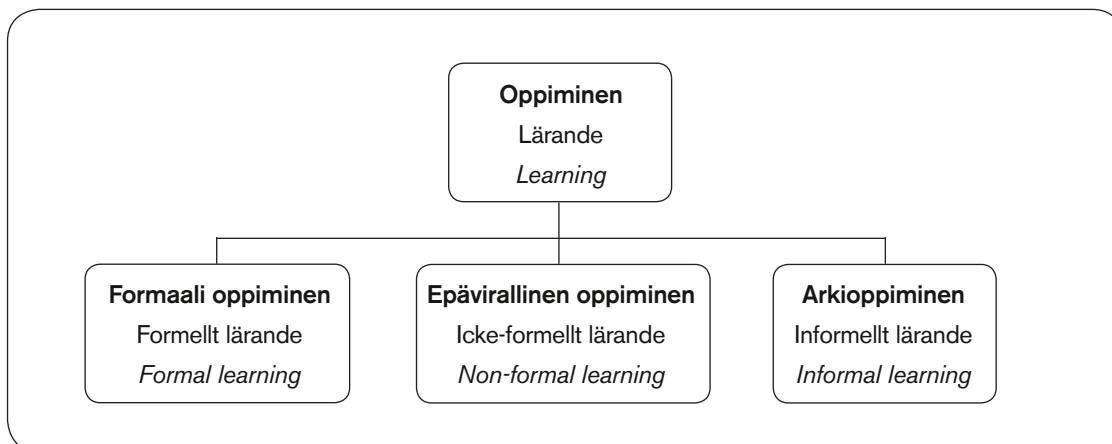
**Oppiminen**
Lärande
*Learning*

**Formaali oppiminen**
Formellt lärande
*Formal learning*

**Epävirallinen oppiminen**
Icke-formellt lärande
*Non-formal learning*

**Arkioppiminen**
Informellt lärande
*Informal learning*